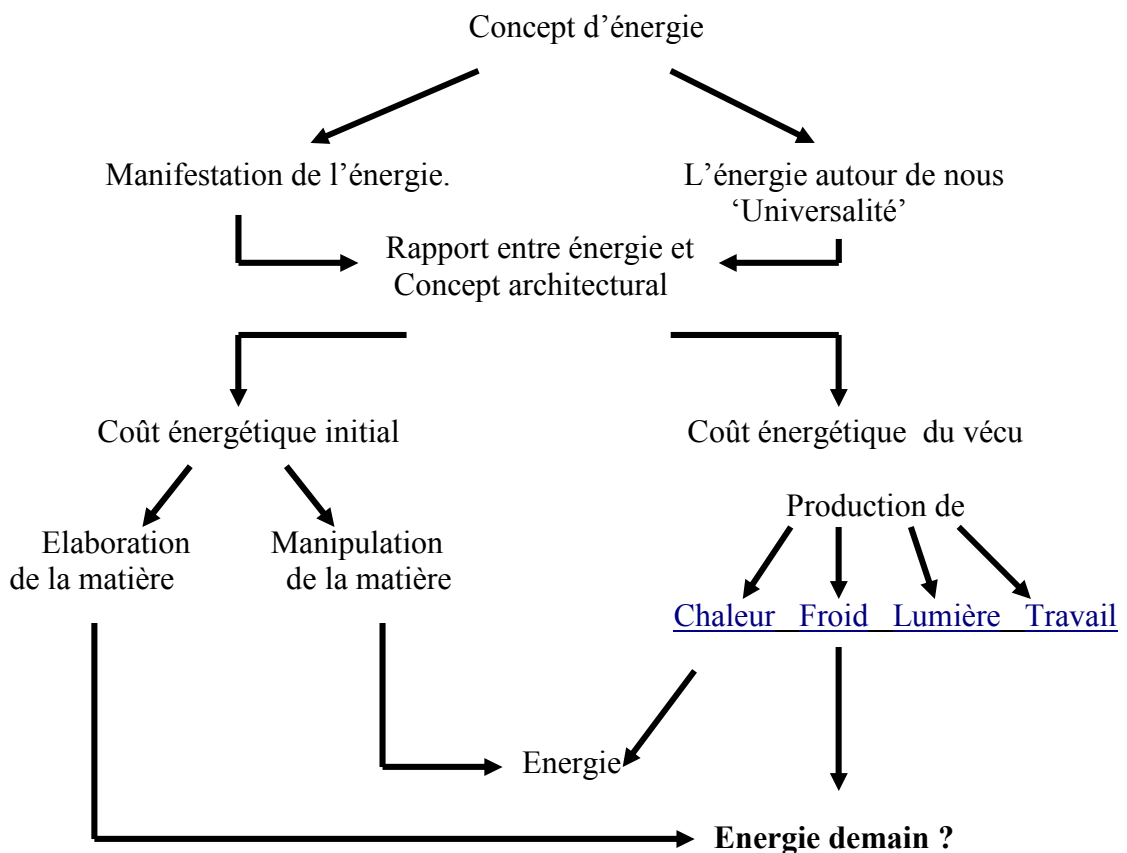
Concept d’énergie

Manifestation de l’énergie.

L’énergie autour de nous ‘Universalité’

Rapport entre énergie et Concept architectural

Coût énergétique initial

Coût énergétique du vécu

Elaboration de la matière

Manipulation de la matière

Production de

Chaleur Froid Lumière Travail

Energie

**Energie demain ?**